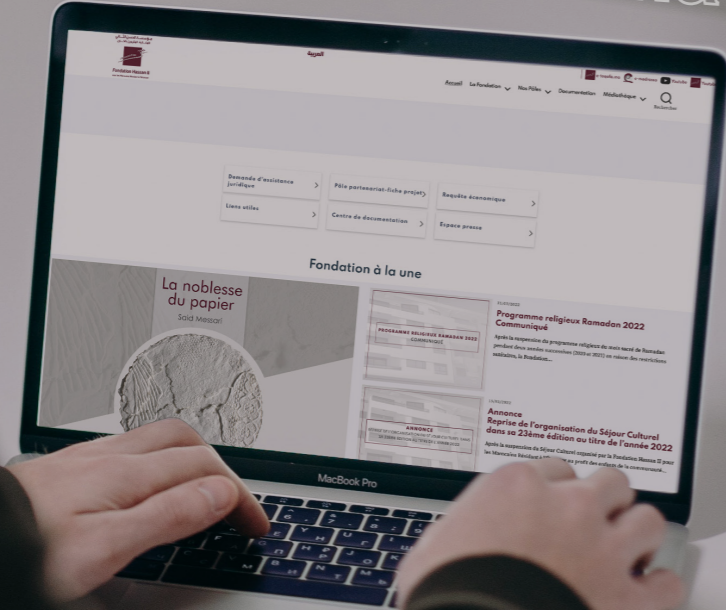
Fondation Hassan II

العربية

Accueil La Fondation Nos Pôles Documentation Médiathèque Rechercher

Demande d'assistance juridique

Pôle partenariat-fiche projet

Requête économique

Liens utiles

Centre de documentation

Espace presse

Fondation à la une

La noblesse du papier

Saïd Messari

PROGRAMME RELIGIEUX RAMADAN 2022 COMMUNIQUÉ

Programme religieux Ramadan 2022 Communiqué

Après la suspension du programme religieux du mois sacré de Ramadan pendant deux années consécutives (2020 et 2021) en raison des restrictions sanitaires, la Fondation...

ANNONCE

Annonce Reprise de l'organisation du Séjour Culturel dans sa 23ème édition au titre de l'année 2022

Après la suspension du Séjour Culturel organisé par la Fondation Hassan II pour les Marocains Résidant à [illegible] au profit des enfants de la communauté...

MacBook Pro